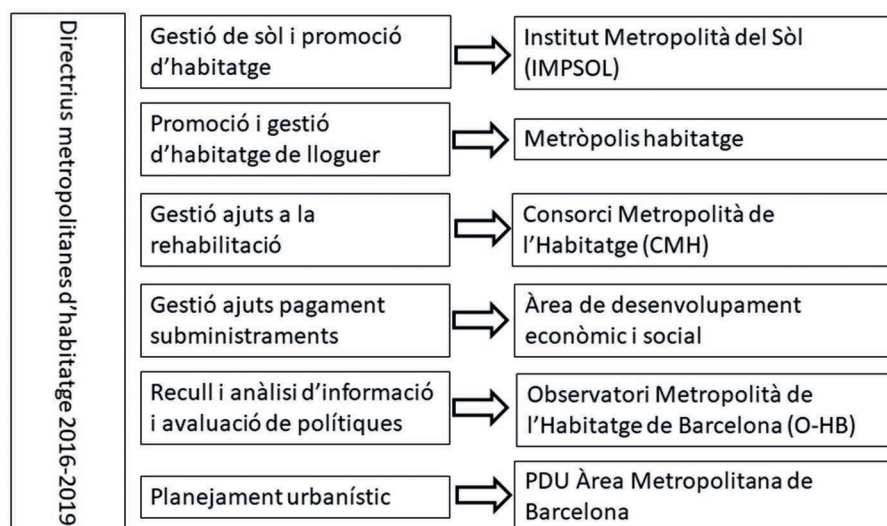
Directrius metropolitanes d'habitatge 2016-2019

Gestió de sòl i promoció d'habitatge

Institut Metropolità del Sòl (IMPSOL)

Promoció i gestió d'habitatge de lloguer

Metròpolis habitatge

Gestió ajuts a la rehabilitació

Consorci Metropolità de l'Habitatge (CMH)

Gestió ajuts pagament subministraments

Àrea de desenvolupament econòmic i social

Recull i anàlisi d'informació i avaluació de polítiques

Observatori Metropolità de l'Habitatge de Barcelona (O-HB)

Planejament urbanístic

PDU Àrea Metropolitana de Barcelona